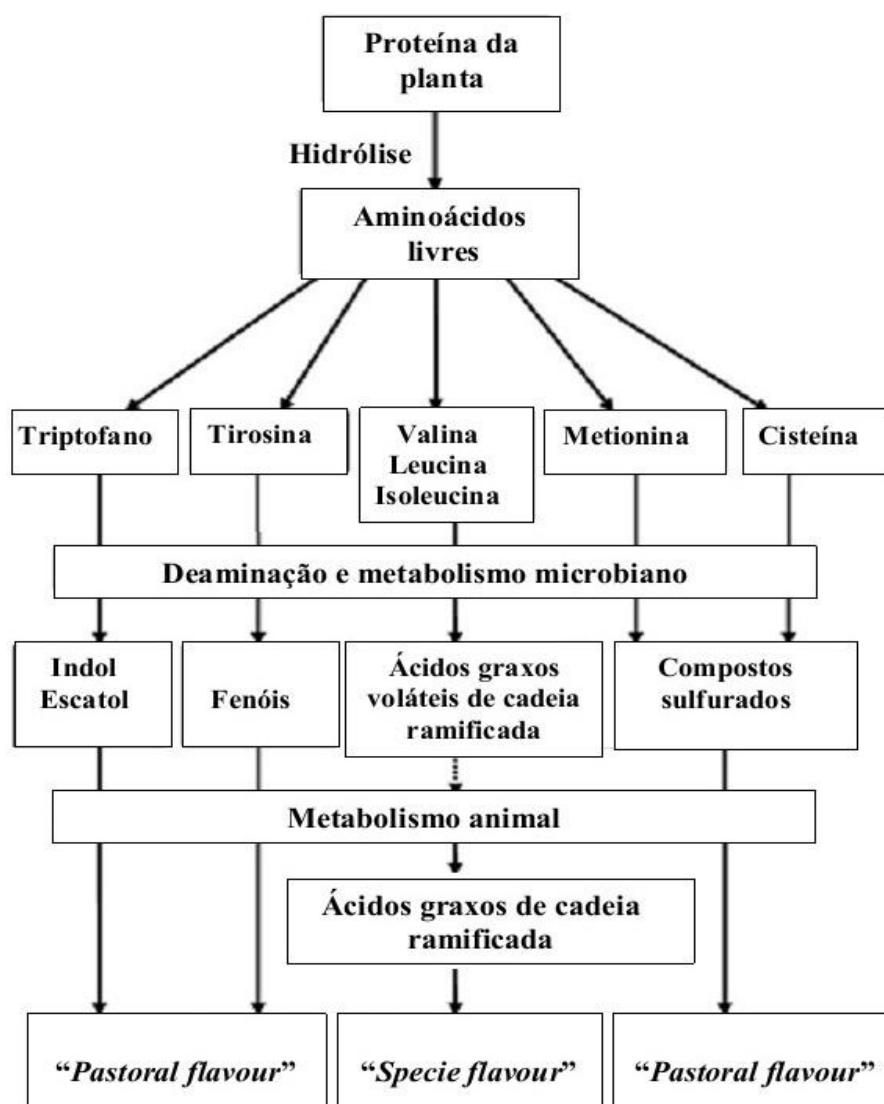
Proteína da planta

Hidrólise

Aminoácidos livres

Triptofano

Tirosina

Valina
Leucina
Isoleucina

Metionina

Cisteína

Deaminação e metabolismo microbiano

Indol
Escatol

Fenóis

Ácidos graxos voláteis de cadeia ramificada

Compostos sulfurados

Metabolismo animal

Ácidos graxos de cadeia ramificada

"Pastoral flavour"

"Specie flavour"

"Pastoral flavour"